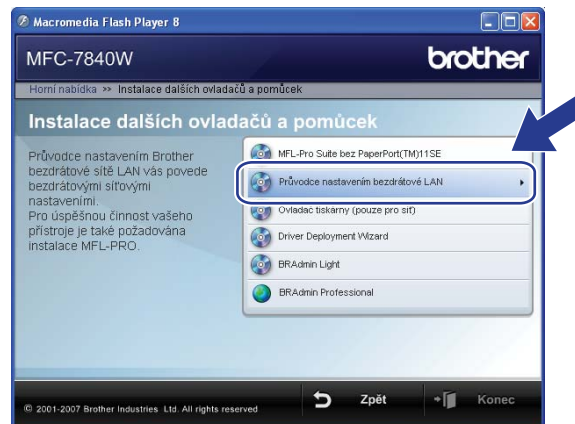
Macromedia Flash Player 8

MFC-7840W

brother

Horní nabídka >> Instalace dalších ovladačů a pomůcek

Instalace dalších ovladačů a pomůcek

Průvodce nastavením Brother bezdrátové sítě LAN vás povede bezdrátovými síťovými nastaveními.
Pro úspěšnou činnost vašeho přístroje je také požadována instalace MFL-PRO.

MFL-Pro Suite bez PaperPort(TM)11SE

Průvodce nastavením bezdrátové LAN

Ovladač tiskárny (pouze pro síť)

Driver Deployment Wizard

BRAdmin Light

BRAdmin Professional

© 2001-2007 Brother Industries, Ltd. All rights reserved

Zpět

Konec